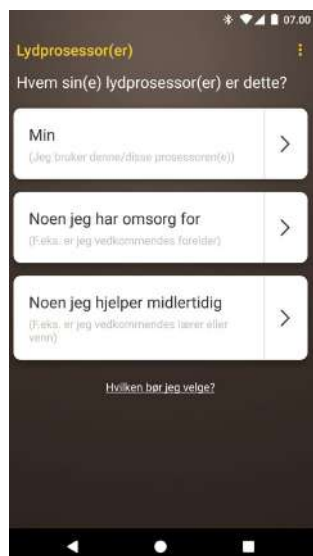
07.00

Lydprosessor(er)

Hvem sin(e) lydprosessor(er) er dette?

Min
(Jeg bruker denne/disse prosessoren(e))

Noen jeg har omsorg for
(F.eks. er jeg vedkommendes foreldre)

Noen jeg hjelper midlertidig
(F.eks. er jeg vedkommendes lærer eller venn)

Hvilken bør jeg velge?